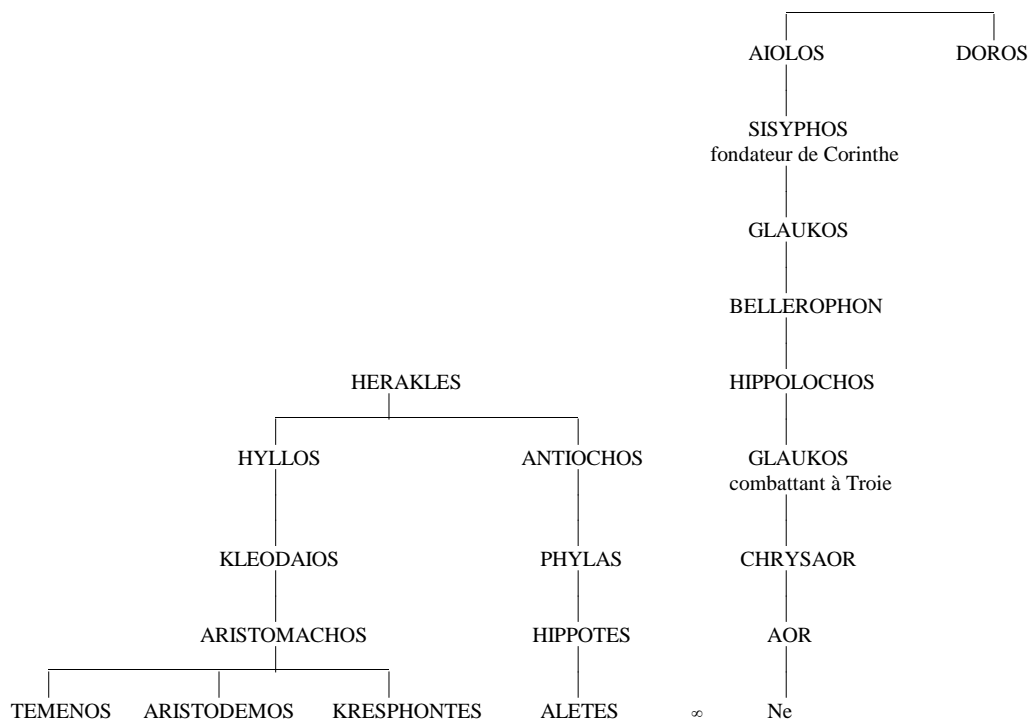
AIOLOS DOROS

SISYPHOS
fondateur de Corinthe

GLAUKOS

BELLEROPHON

HERAKLES

HIPPOLOCHOS

HYLLOS ANTIOCHOS

GLAUKOS
combattant à Troie

KLEODAIOS PHYLAS CHRYSAOR

ARISTOMACHOS HIPPOTES AOR

TEMENOS ARISTODEMOS KRESPHONTES ALETES $\infty$ Ne